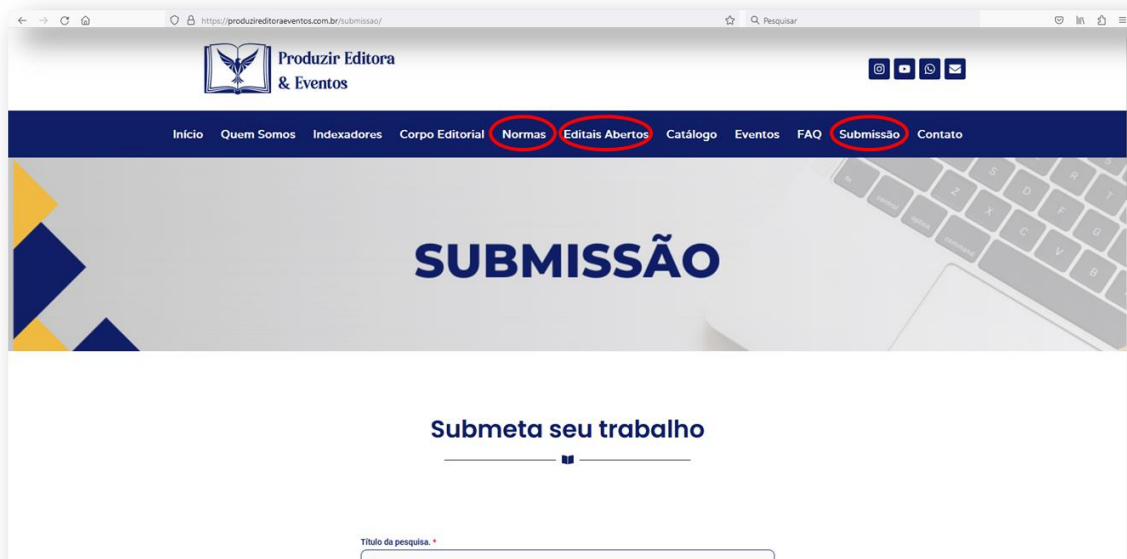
https://produzireditoraeventos.com.br/submissao/

Pesquisar

Produzir Editora
& Eventos

Início Quem Somos Indexadores Corpo Editorial Normas Editais Abertos Catálogo Eventos FAQ Submissão Contato

SUBMISSÃO

Submeta seu trabalho

Título da pesquisa. *